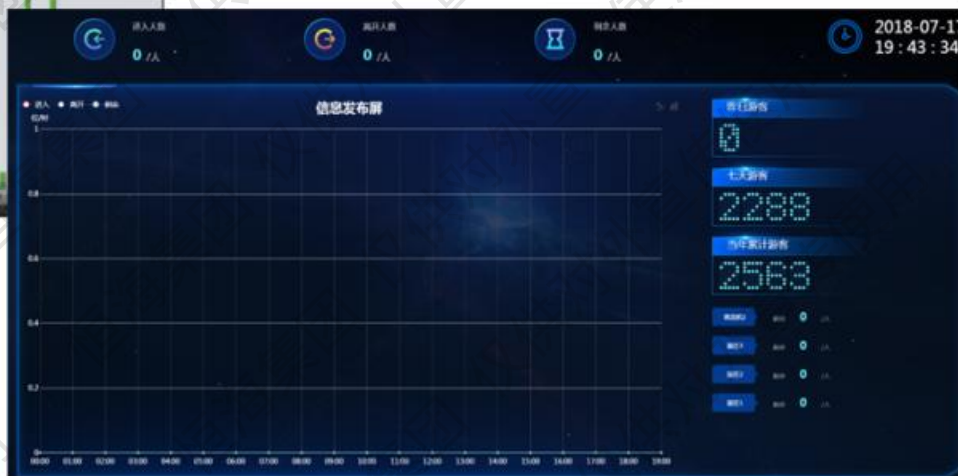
进入人数 0 /人

离开人数 0 /人

剩余人数 0 /人

2018-07-17
19 : 43 : 34

● 进入 ● 离开 ● 剩余

信息发布屏

0
0.2
0.4
0.6
0.8
1

00:00 01:00 02:00 03:00 04:00 05:00 06:00 07:00 08:00 09:00 10:00 11:00 12:00 13:00 14:00 15:00 16:00 17:00 18:00 19:00

昨日游客
0

七天游客
2288

当年累计游客
2563

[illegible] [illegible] 0 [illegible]
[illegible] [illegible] 0 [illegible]
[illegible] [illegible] 0 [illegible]
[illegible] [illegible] 0 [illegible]